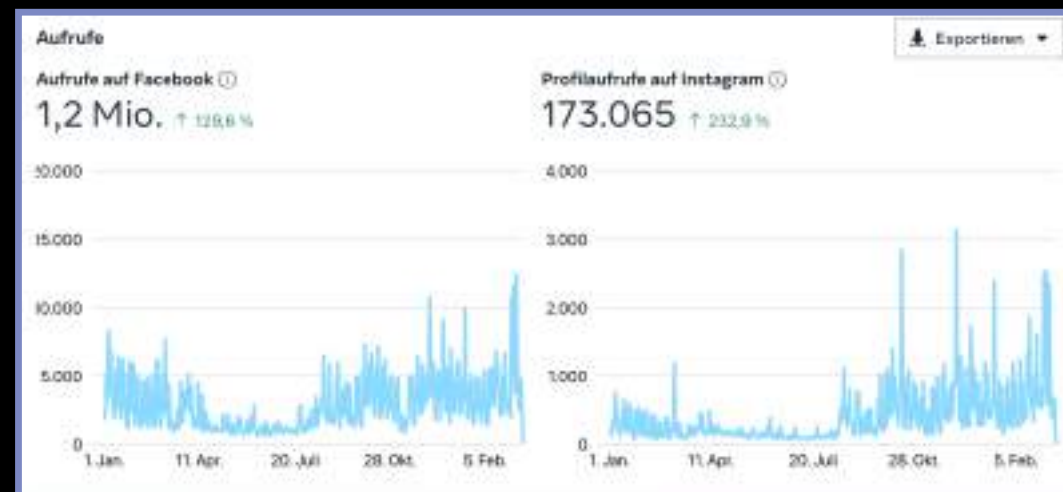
Aufrufe

Exportieren

Aufrufe auf Facebook ⓘ

1,2 Mio. ↑ 129,6 %

20.000
15.000
10.000
5.000
0
1. Jan. 11. Apr. 20. Juli 28. Okt. 5. Feb.

Profilaufrufe auf Instagram ⓘ

173.065 ↑ 232,9 %

4.000
3.000
2.000
1.000
0
1. Jan. 11. Apr. 20. Juli 28. Okt. 5. Feb.